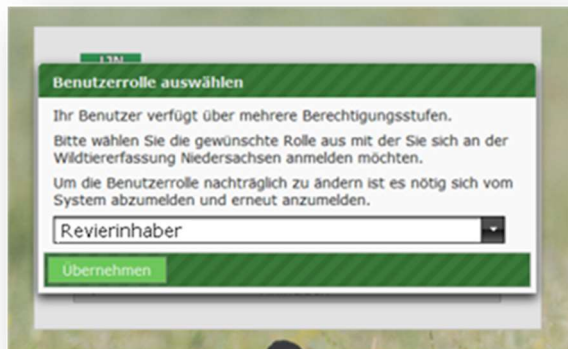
Benutzerrolle auswählen

Ihr Benutzer verfügt über mehrere Berechtigungsstufen.

Bitte wählen Sie die gewünschte Rolle aus mit der Sie sich an der Wildtiererfassung Niedersachsen anmelden möchten.

Um die Benutzerrolle nachträglich zu ändern ist es nötig sich vom System abzumelden und erneut anzumelden.

Revierinhaber

Übernehmen